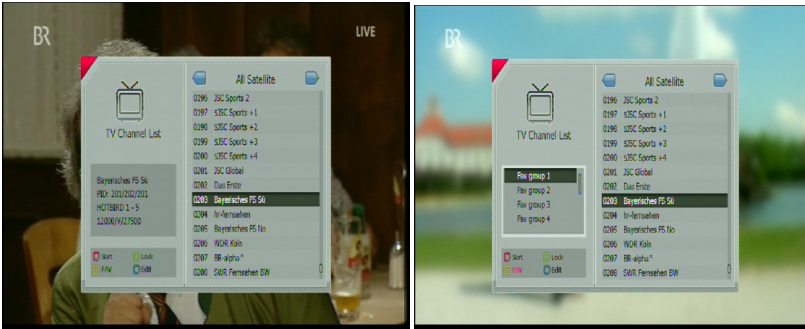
BR

LIVE

TV Channel List

Bayerisches FS Süd
PID: 201/202/201
HOTBIRD 1 - 5
12000/V/27500

Sort
Lock
F/W
Edit

All Satellite

0196 JSC Sports 2
0197 sJSC Sports +1
0198 sJSC Sports +2
0199 sJSC Sports +3
0200 sJSC Sports +4
0201 JSC Global
0202 Das Erste
0203 Bayerisches FS Süd
0204 hr-fernsehen
0205 Bayerisches FS No
0206 WDR Köln
0207 BR-alpha*
0208 SWR Fernsehen BW

BR

TV Channel List

Fav group 1
Fav group 2
Fav group 3
Fav group 4

Sort
Lock
F/W
Edit

All Satellite

0196 JSC Sports 2
0197 sJSC Sports +1
0198 sJSC Sports +2
0199 sJSC Sports +3
0200 sJSC Sports +4
0201 JSC Global
0202 Das Erste
0203 Bayerisches FS Süd
0204 hr-fernsehen
0205 Bayerisches FS No
0206 WDR Köln
0207 BR-alpha*
0208 SWR Fernsehen BW